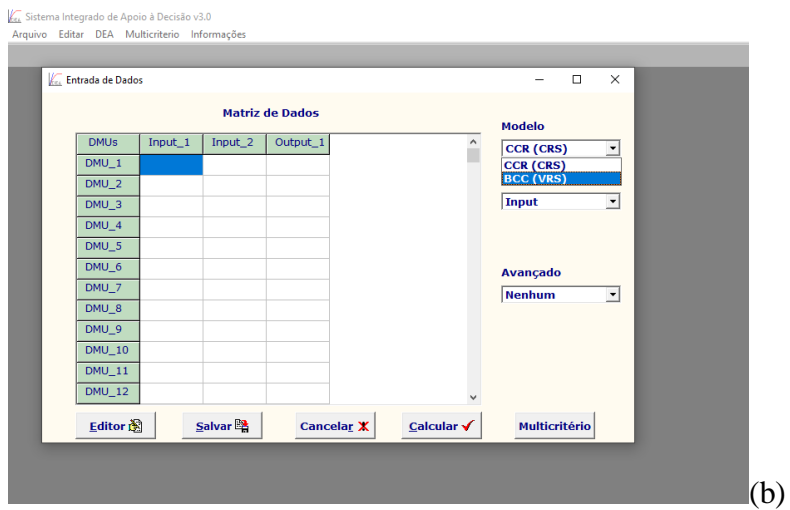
Sistema Integrado de Apoio à Decisão v3.0
Arquivo Editar DEA Multicriterio Informações

Entrada de Dados

Matriz de Dados

| DMUs | Input_1 | Input_2 | Output_1 |
|---|---|---|---|
| DMU_1 | | | |
| DMU_2 | | | |
| DMU_3 | | | |
| DMU_4 | | | |
| DMU_5 | | | |
| DMU_6 | | | |
| DMU_7 | | | |
| DMU_8 | | | |
| DMU_9 | | | |
| DMU_10 | | | |
| DMU_11 | | | |
| DMU_12 | | | |

Modelo
CCR (CRS)
CCR (CRS)
BCC (VRS)
Input

Avançado
Nenhum

Editor Salvar Cancelar Calcular Multicritério

(b)